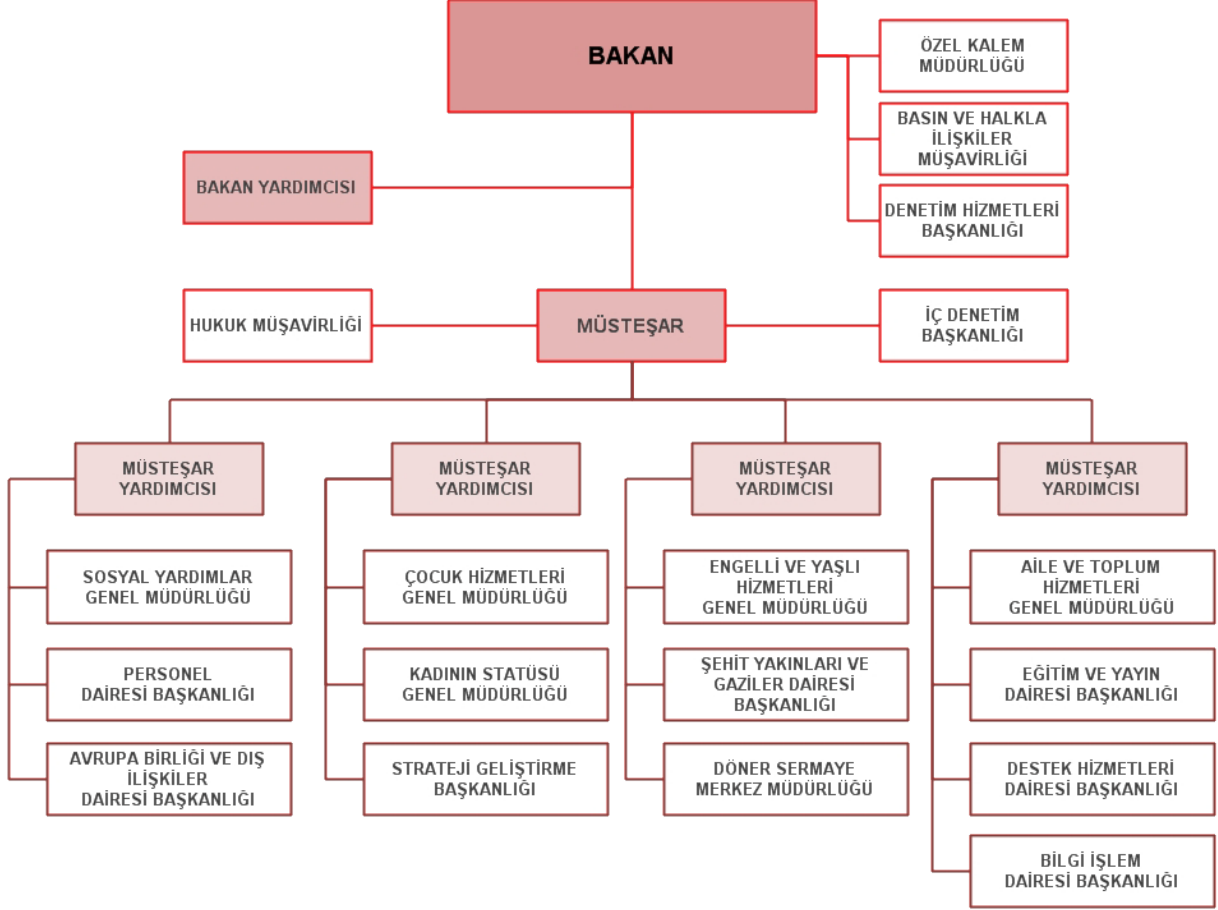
BAKAN

ÖZEL KALEM MÜDÜRLÜĞÜ

BASIN VE HALKLA İLİŞKİLER MÜŞAVİRLİĞİ

DENETİM HİZMETLERİ BAŞKANLIĞI

BAKAN YARDIMCISI

HUKUK MÜŞAVİRLİĞİ

MÜSTEŞAR

İÇ DENETİM BAŞKANLIĞI

MÜSTEŞAR YARDIMCISI

SOSYAL YARDIMLAR GENEL MÜDÜRLÜĞÜ

PERSONEL DAİRESİ BAŞKANLIĞI

AVRUPA BİRLİĞİ VE DIŞ İLİŞKİLER DAİRESİ BAŞKANLIĞI

MÜSTEŞAR YARDIMCISI

ÇOCUK HİZMETLERİ GENEL MÜDÜRLÜĞÜ

KADININ STATÜSÜ GENEL MÜDÜRLÜĞÜ

STRATEJİ GELİŞTİRME BAŞKANLIĞI

MÜSTEŞAR YARDIMCISI

ENGELLİ VE YAŞLI HİZMETLERİ GENEL MÜDÜRLÜĞÜ

ŞEHİT YAKINLARI VE GAZİLER DAİRESİ BAŞKANLIĞI

DÖNER SERMAYE MERKEZ MÜDÜRLÜĞÜ

MÜSTEŞAR YARDIMCISI

AİLE VE TOPLUM HİZMETLERİ GENEL MÜDÜRLÜĞÜ

EĞİTİM VE YAYIN DAİRESİ BAŞKANLIĞI

DESTEK HİZMETLERİ DAİRESİ BAŞKANLIĞI

BİLGİ İŞLEM DAİRESİ BAŞKANLIĞI